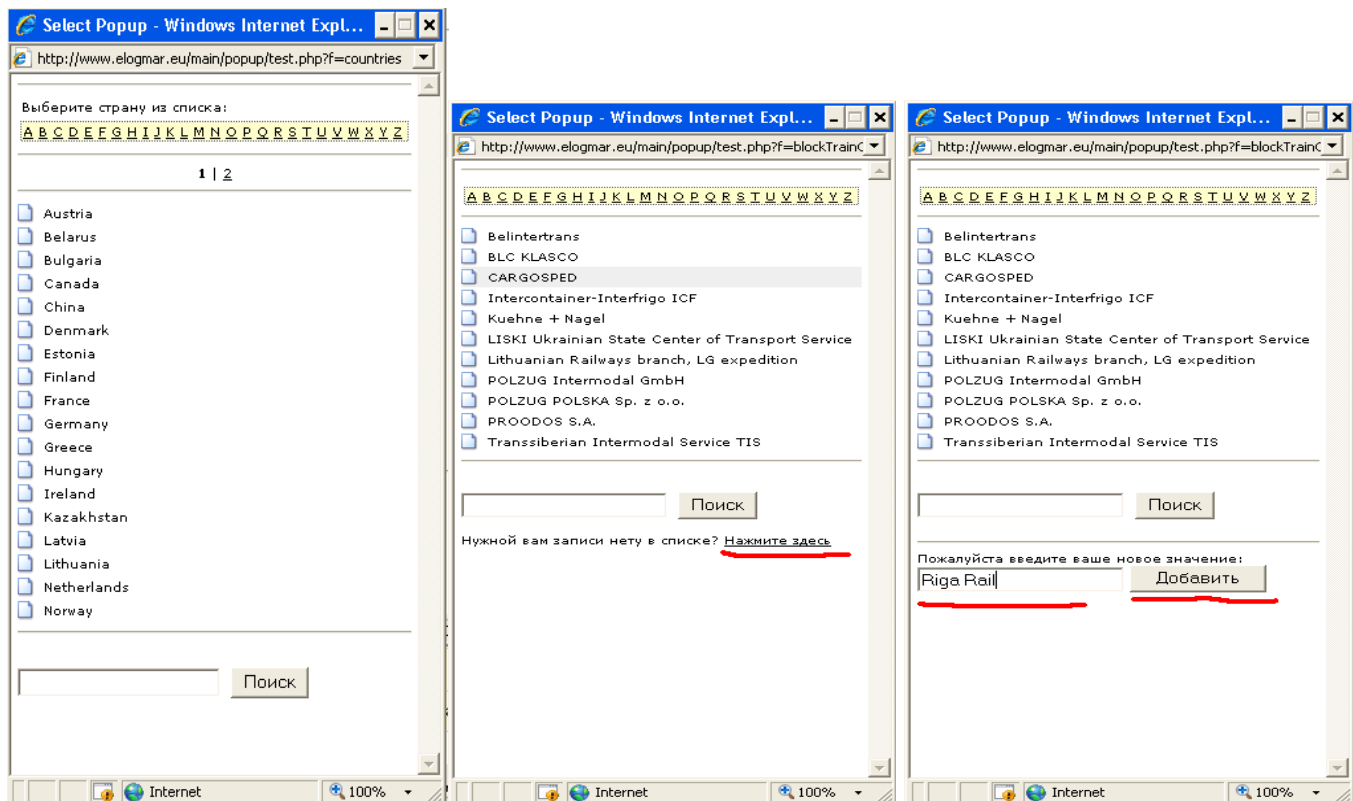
Select Popup - Windows Internet Explorer

http://www.elogmar.eu/main/popup/test.php?f=countries

Выберите страну из списка:

A B C D E F G H I J K L M N O P Q R S T U V W X Y Z

1 | 2

Austria
Belarus
Bulgaria
Canada
China
Denmark
Estonia
Finland
France
Germany
Greece
Hungary
Ireland
Kazakhstan
Latvia
Lithuania
Netherlands
Norway

Поиск

Internet 100%

Select Popup - Windows Internet Expl...

http://www.elogmar.eu/main/popup/test.php?f=blockTrainC

A B C D E F G H I J K L M N O P Q R S T U V W X Y Z

Belintertrans
BLC KLASCO
CARGOSPED
Intercontainer-Interfrigo ICF
Kuehne + Nagel
LISKI Ukrainian State Center of Transport Service
Lithuanian Railways branch, LG expedition
POLZUG Intermodal GmbH
POLZUG POLSKA Sp. z o.o.
PROODOS S.A.
Transsiberian Intermodal Service TIS

Поиск

Нужной вам записи нету в списке? Нажмите здесь

Internet 100%

Select Popup - Windows Internet Expl...

http://www.elogmar.eu/main/popup/test.php?f=blockTrainC

A B C D E F G H I J K L M N O P Q R S T U V W X Y Z

Belintertrans
BLC KLASCO
CARGOSPED
Intercontainer-Interfrigo ICF
Kuehne + Nagel
LISKI Ukrainian State Center of Transport Service
Lithuanian Railways branch, LG expedition
POLZUG Intermodal GmbH
POLZUG POLSKA Sp. z o.o.
PROODOS S.A.
Transsiberian Intermodal Service TIS

Поиск

Пожалуйста введите ваше новое значение:

Riga Rail

Добавить

Internet 100%